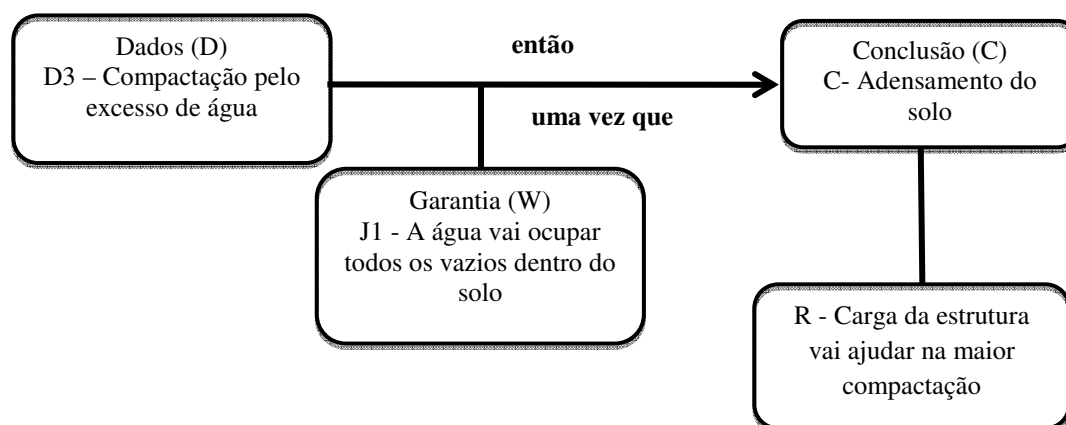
Dados (D)
D3 – Compactação pelo excesso de água

então

uma vez que

Conclusão (C)
C- Adensamento do solo

Garantia (W)
J1 - A água vai ocupar todos os vazios dentro do solo

R - Carga da estrutura vai ajudar na maior compactação